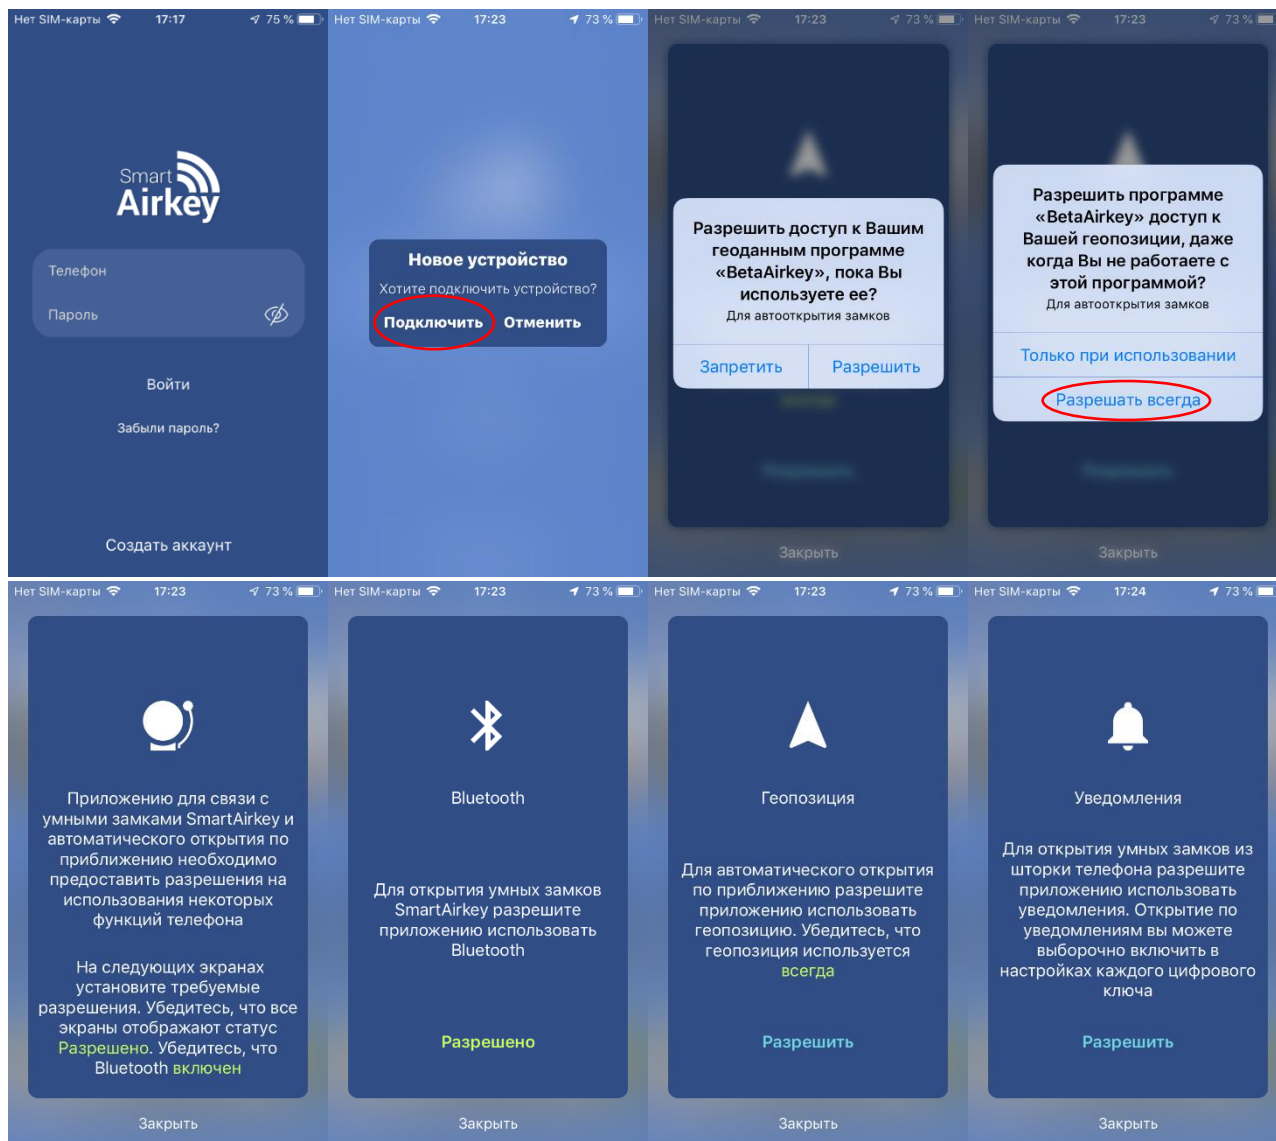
Нет SIM-карты 17:17 75 %

Smart Airkey

Телефон

Пароль

Войти

Забыли пароль?

Создать аккаунт

Нет SIM-карты 17:23 73 %

Новое устройство

Хотите подключить устройство?

Подключить Отменить

Нет SIM-карты 17:23 73 %

Разрешить доступ к Вашим геоданным программе «BetaAirkey», пока Вы используете ее?

Для автооткрытия замков

Запретить Разрешить

Закрыть

Нет SIM-карты 17:23 73 %

Разрешить программе «BetaAirkey» доступ к Вашей геопозиции, даже когда Вы не работаете с этой программой?

Для автооткрытия замков

Только при использовании

Разрешать всегда

Закрыть

Нет SIM-карты 17:23 73 %

Приложению для связи с умными замками SmartAirkey и автоматического открытия по приближению необходимо предоставить разрешения на использования некоторых функций телефона

На следующих экранах установите требуемые разрешения. Убедитесь, что все экраны отображают статус Разрешено. Убедитесь, что Bluetooth включен

Закрыть

Нет SIM-карты 17:23 73 %

Bluetooth

Для открытия умных замков SmartAirkey разрешите приложению использовать Bluetooth

Разрешено

Закрыть

Нет SIM-карты 17:23 73 %

Геопозиция

Для автоматического открытия по приближению разрешите приложению использовать геопозицию. Убедитесь, что геопозиция используется всегда

Разрешить

Закрыть

Нет SIM-карты 17:24 73 %

Уведомления

Для открытия умных замков из шторки телефона разрешите приложению использовать уведомления. Открытие по уведомлениям вы можете выборочно включить в настройках каждого цифрового ключа

Разрешить

Закрыть